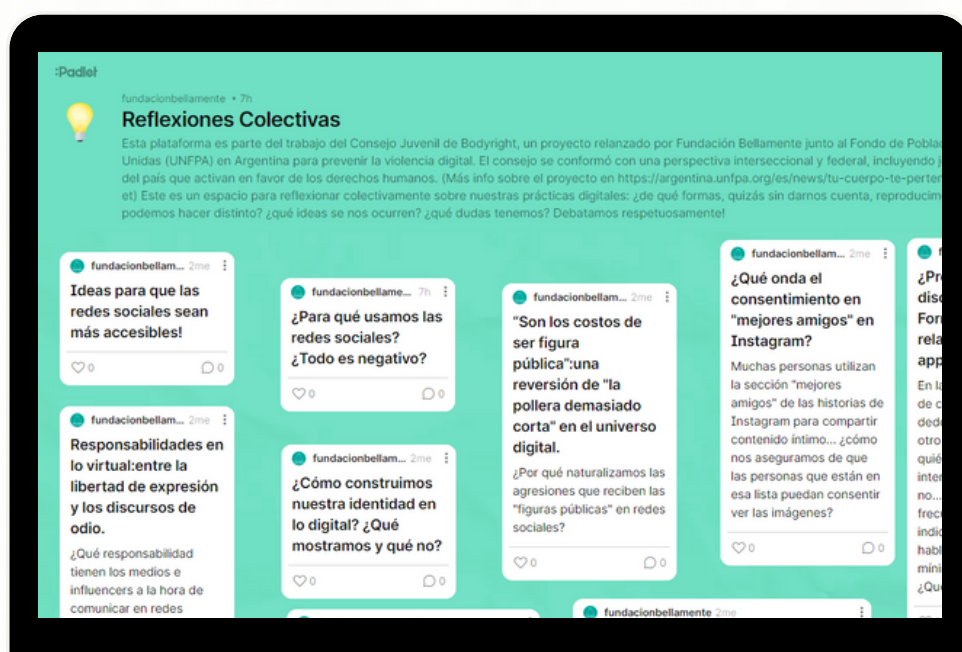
:Padlet

fundacionbellamente • 7h

Reflexiones Colectivas

Esta plataforma es parte del trabajo del Consejo Juvenil de Bodyright, un proyecto relanzado por Fundación Bellamente junto al Fondo de Pobla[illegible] Unidas (UNFPA) en Argentina para prevenir la violencia digital. El consejo se conformó con una perspectiva interseccional y federal, incluyendo j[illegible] del país que activan en favor de los derechos humanos. (Más info sobre el proyecto en https://argentina.unfpa.org/es/news/tu-cuerpo-te-perten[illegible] et) Este es un espacio para reflexionar colectivamente sobre nuestras prácticas digitales: ¿de qué formas, quizás sin darnos cuenta, reproducim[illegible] podemos hacer distinto? ¿qué ideas se nos ocurren? ¿qué dudas tenemos? Debatamos respetuosamente!

fundacionbellam... 2me
Ideas para que las redes sociales sean más accesibles!
0 0

fundacionbellam... 2me
Responsabilidades en lo virtual:entre la libertad de expresión y los discursos de odio.
¿Qué responsabilidad tienen los medios e influencers a la hora de comunicar en redes

fundacionbellame... 7h
¿Para qué usamos las redes sociales? ¿Todo es negativo?
0 0

fundacionbellam... 2me
¿Cómo construimos nuestra identidad en lo digital? ¿Qué mostramos y qué no?
0 0

fundacionbellam... 2me
"Son los costos de ser figura pública":una reversión de "la pollera demasiado corta" en el universo digital.
¿Por qué naturalizamos las agresiones que reciben las "figuras públicas" en redes sociales?
0 0

fundacionbellamente 2me

fundacionbellam... 2me
¿Qué onda el consentimiento en "mejores amigos" en Instagram?
Muchas personas utilizan la sección "mejores amigos" de las historias de Instagram para compartir contenido íntimo... ¿cómo nos aseguramos de que las personas que están en esa lista puedan consentir ver las imágenes?
0 0

f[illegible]
¿Pr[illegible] dis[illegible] For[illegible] rela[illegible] app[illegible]
En la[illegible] de c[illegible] ded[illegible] otro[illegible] algu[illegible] inte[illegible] no...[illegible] frec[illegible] indic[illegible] habl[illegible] míni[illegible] ¿Qu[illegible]